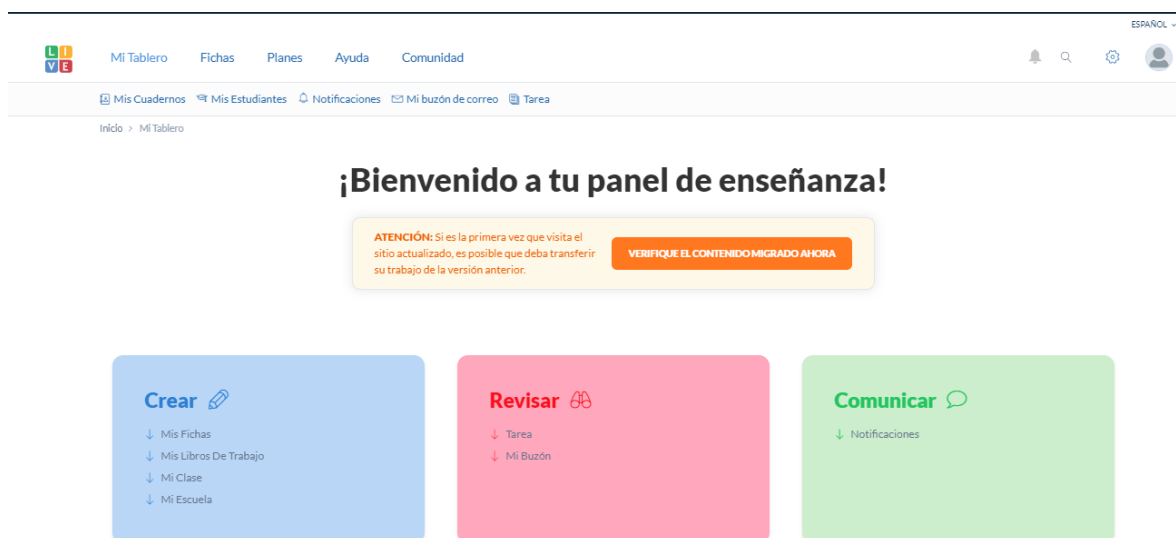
ESPAÑOL

LI
VE

Mi Tablero Fichas Planes Ayuda Comunidad

Mis Cuadernos Mis Estudiantes Notificaciones Mi buzón de correo Tarea

Inicio > Mi Tablero

¡Bienvenido a tu panel de enseñanza!

ATENCIÓN: Si es la primera vez que visita el sitio actualizado, es posible que deba transferir su trabajo de la versión anterior.

VERIFIQUE EL CONTENIDO MIGRADO AHORA

Crear

Mis Fichas
Mis Libros De Trabajo
Mi Clase
Mi Escuela

Revisar

Tarea
Mi Buzón

Comunicar

Notificaciones